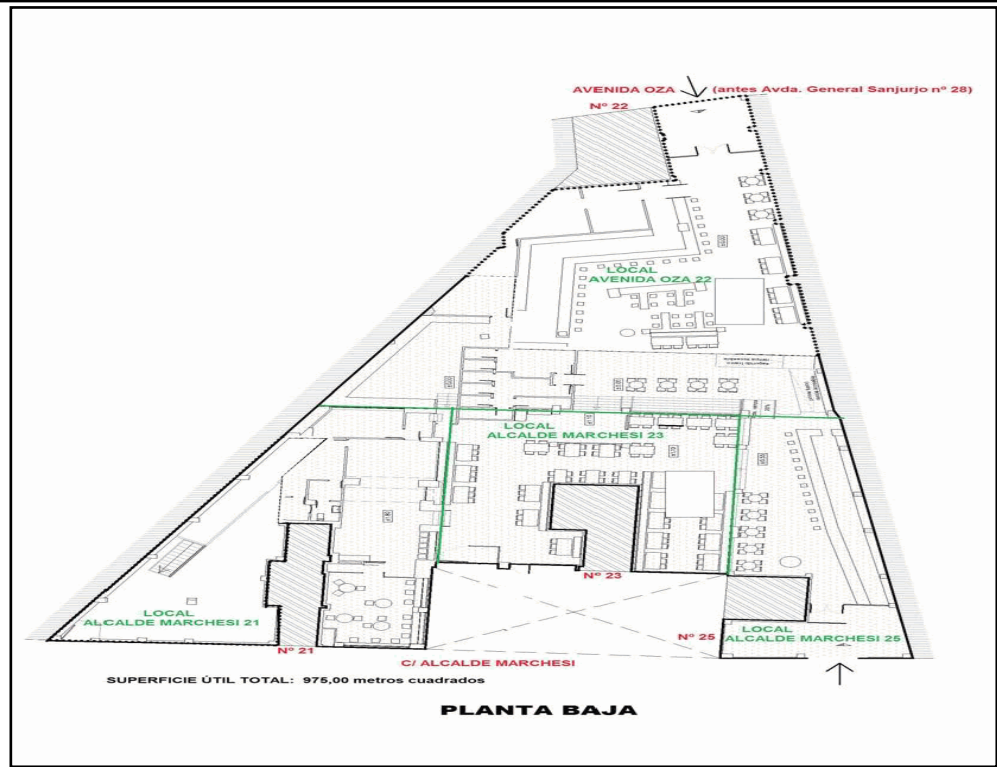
AVENIDA OZA (antes Avda. General Sanjurjo nº 28)

Nº 22

LOCAL
AVENIDA OZA 22

LOCAL
ALCALDE MARCHESI 23

Nº 23

LOCAL
ALCALDE MARCHESI 21

Nº 21

C/ ALCALDE MARCHESI

Nº 25

LOCAL
ALCALDE MARCHESI 25

SUPERFICIE ÚTIL TOTAL: 975,00 metros cuadrados

PLANTA BAJA